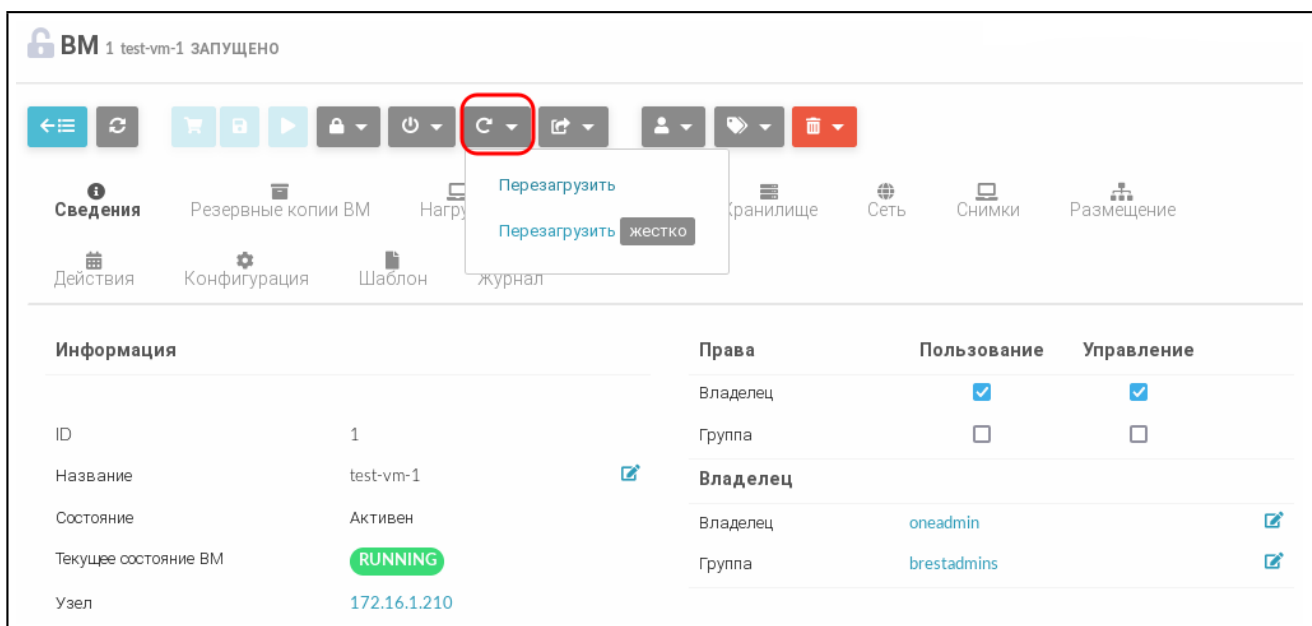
ВМ 1 test-vm-1 ЗАПУЩЕНО

Сведения Резервные копии ВМ Нагру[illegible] Хранилище Сеть Снимки Размещение

Перезагрузить

Перезагрузить жестко

Действия Конфигурация Шаблон Журнал

Информация

| | |
|---|---|
| ID | 1 |
| Название | test-vm-1 |
| Состояние | Активен |
| Текущее состояние ВМ | RUNNING |
| Узел | 172.16.1.210 |

| Права | Пользование | Управление |
|---|---|---|
| Владелец | ☑ | ☑ |
| Группа | ☐ | ☐ |

Владелец

| | |
|---|---|
| Владелец | oneadmin |
| Группа | brestadmins |